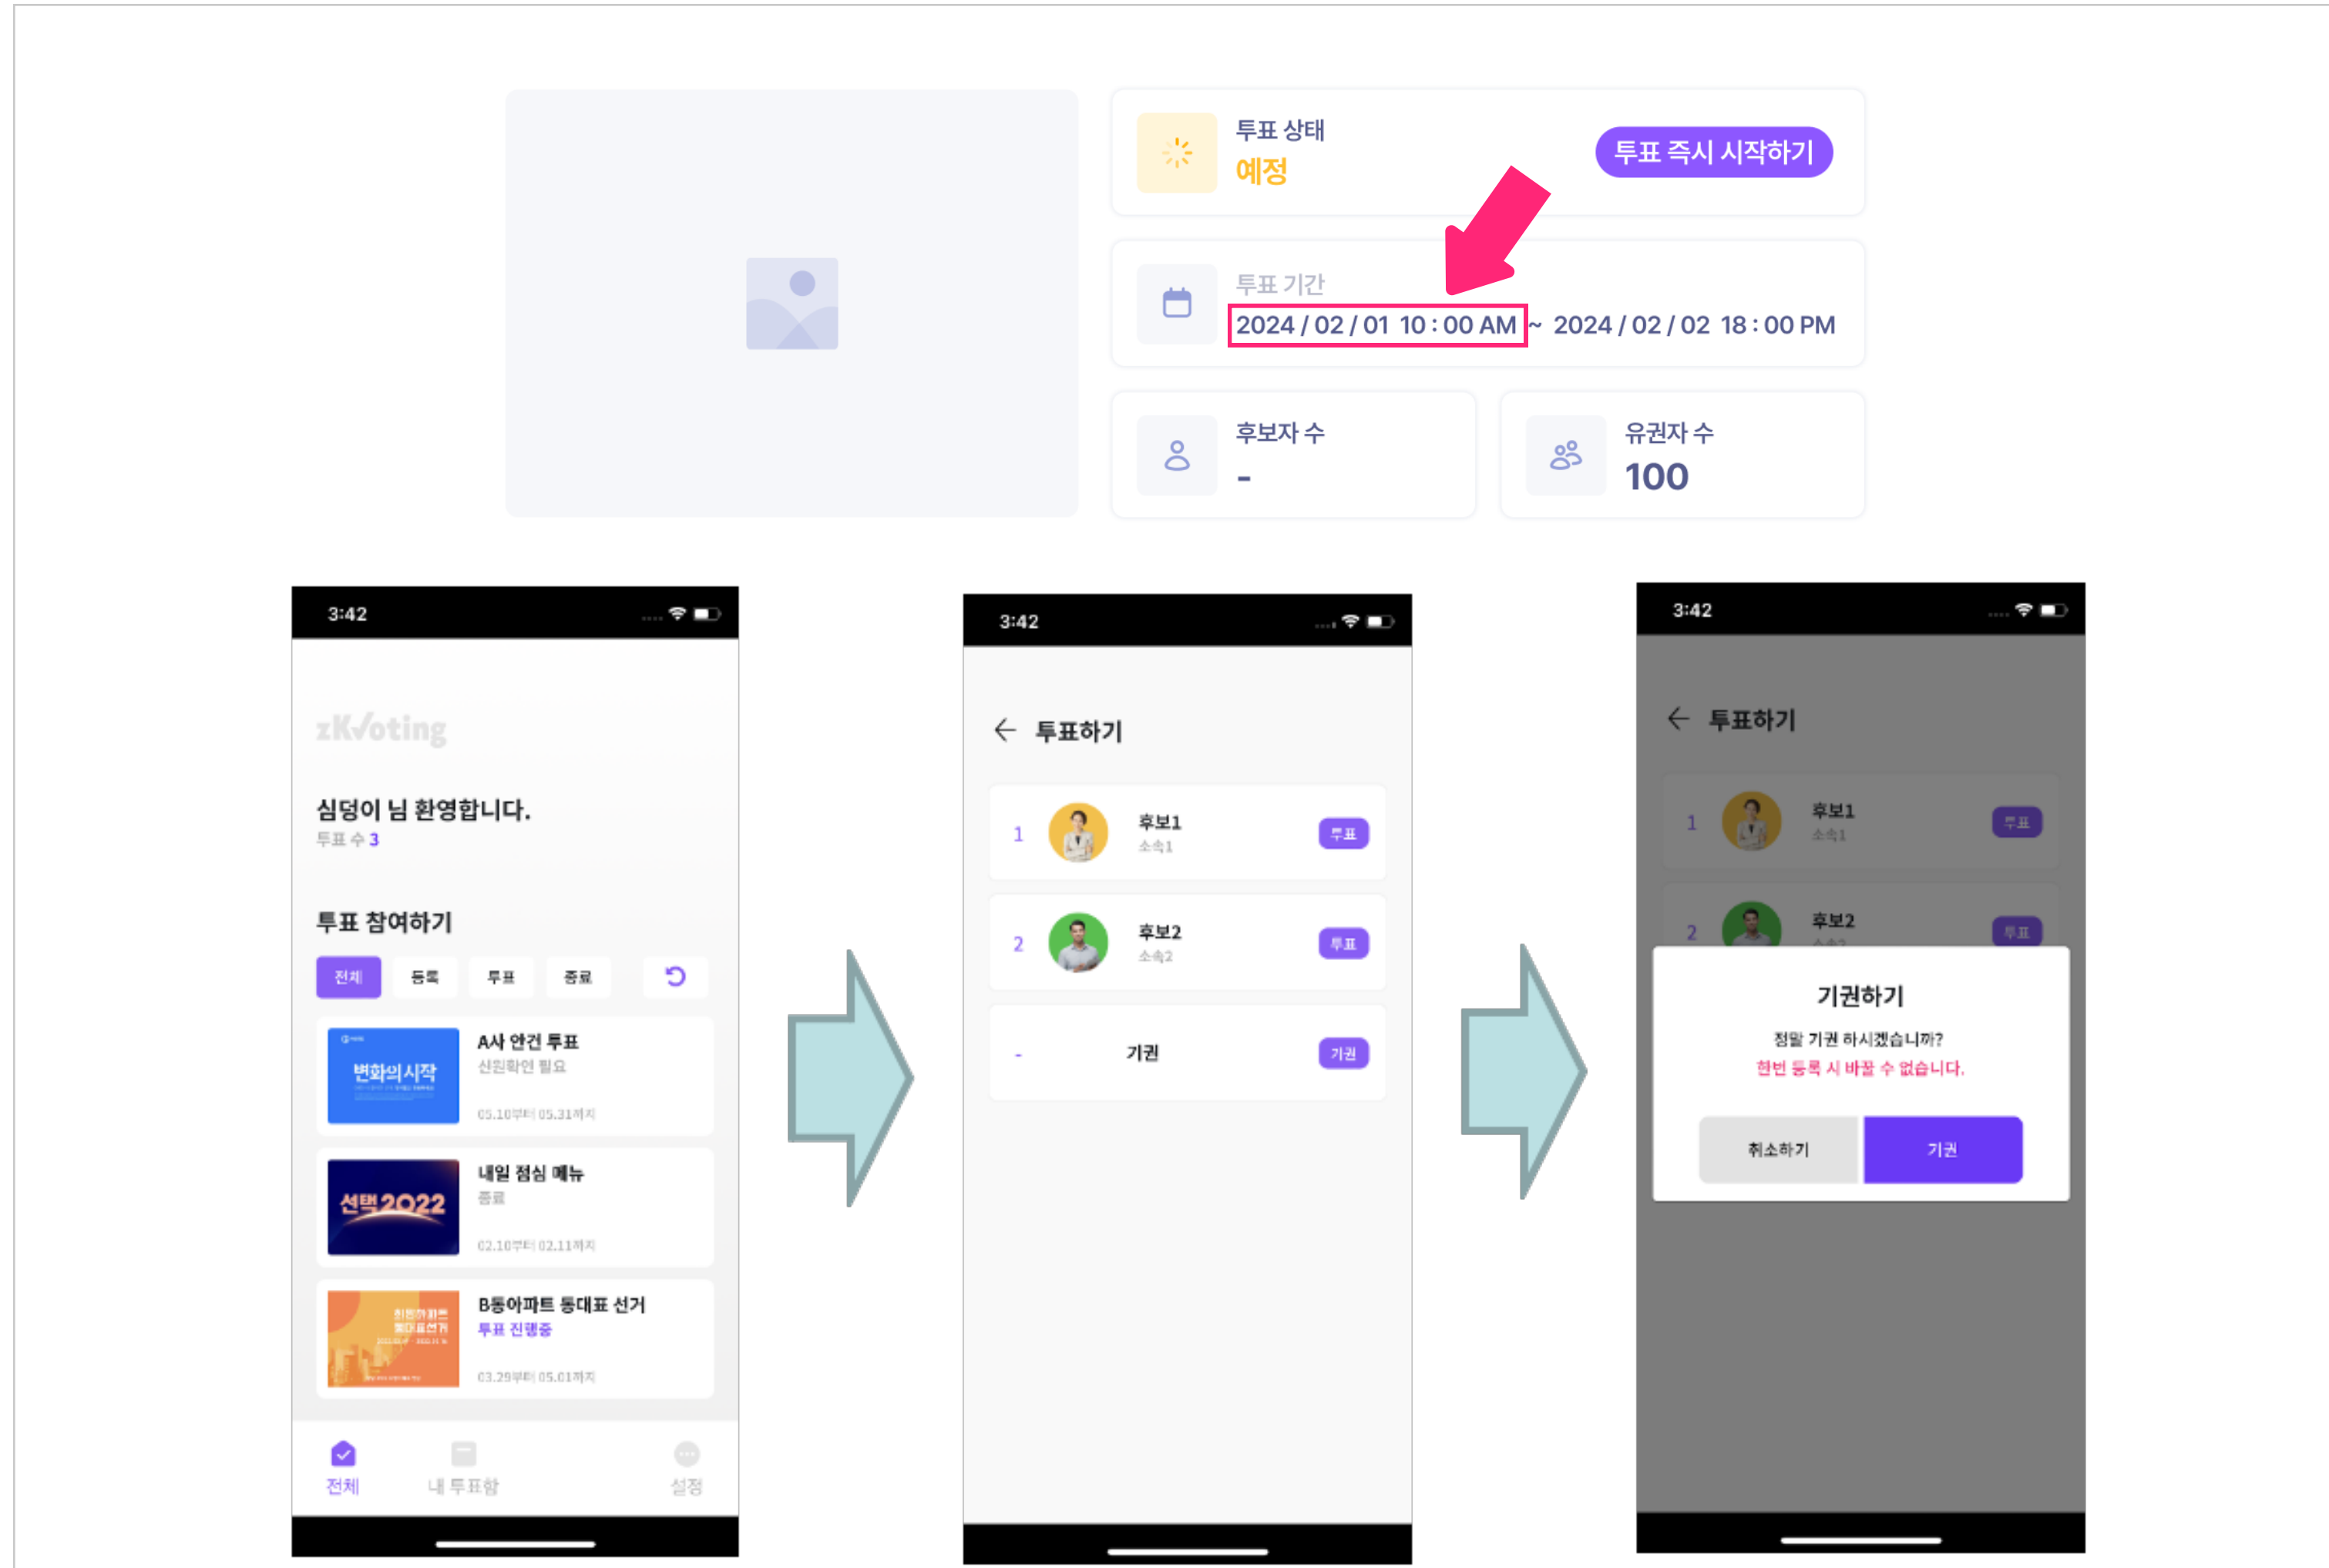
투표 상태
예정
투표 즉시 시작하기

투표 기간
2024 / 02 / 01 10 : 00 AM ~ 2024 / 02 / 02 18 : 00 PM

후보자 수
-

유권자 수
100

3:42

zKVoting

심덩이 님 환영합니다.
투표 수 3

투표 참여하기

전체 등록 투표 종료

변화의시작
A사 안건 투표
신원확인 필요
05.10부터 05.31까지

선택2022
내일 점심 메뉴
종료
02.10부터 02.11까지

B동아파트 동대표 선거
투표 진행중
03.29부터 05.01까지

전체 내 투표함 설정

3:42

투표하기

1 후보1 소속1 투표
2 후보2 소속2 투표
- 기권 기권

3:42

투표하기

1 후보1 소속1 투표
2 후보2 투표

기권하기
정말 기권 하시겠습니까?
한번 등록 시 바꿀 수 없습니다.
취소하기 기권